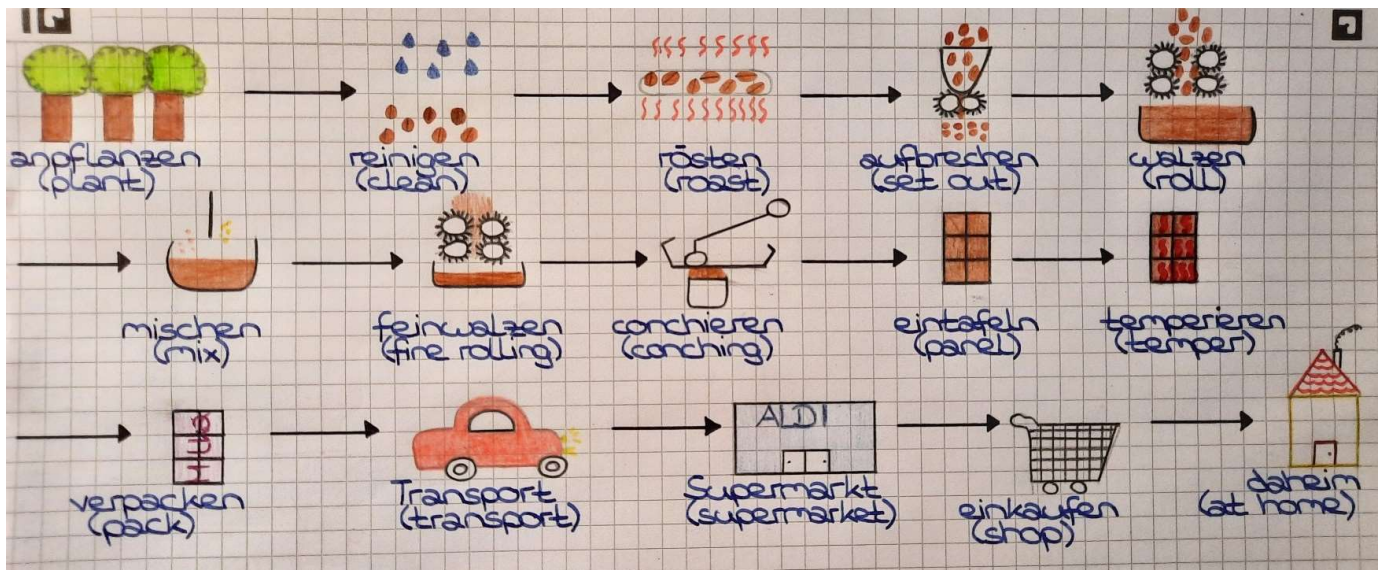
anpflanzen
(plant)

reinigen
(clean)

rösten
(roast)

aufbrechen
(set out)

walzen
(roll)

mischen
(mix)

feinwalzen
(fine rolling)

conchieren
(conching)

eintafeln
(panel)

temperieren
(temper)

verpacken
(pack)

Transport
(transport)

ALDI

Supermarkt
(supermarket)

einkaufen
(shop)

daheim
(at home)